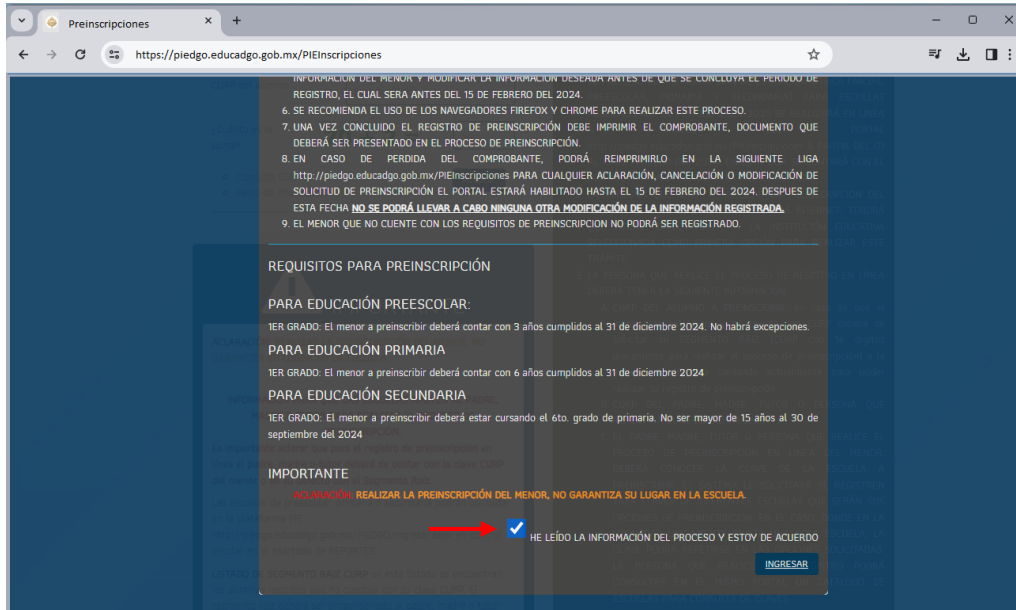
Preinscripciones
https://piedgo.educadgo.gob.mx/PIEInscripciones

INFORMACIÓN DEL MENOR Y MODIFICAR LA INFORMACIÓN DESEADA ANTES DE QUE SE CONCLUYA EL PERIODO DE REGISTRO, EL CUAL SERA ANTES DEL 15 DE FEBRERO DEL 2024.
6. SE RECOMIENDA EL USO DE LOS NAVEGADORES FIREFOX Y CHROME PARA REALIZAR ESTE PROCESO.
7. UNA VEZ CONCLUIDO EL REGISTRO DE PREINSCRIPCIÓN DEBE IMPRIMIR EL COMPROBANTE, DOCUMENTO QUE DEBERÁ SER PRESENTADO EN EL PROCESO DE PREINSCRIPCIÓN.
8. EN CASO DE PERDIDA DEL COMPROBANTE, PODRÁ REIMPRIMIRLO EN LA SIGUIENTE LIGA http://piedgo.educadgo.gob.mx/PIEInscripciones PARA CUALQUIER ACLARACIÓN, CANCELACIÓN O MODIFICACIÓN DE SOLICITUD DE PREINSCRIPCIÓN EL PORTAL ESTARÁ HABILITADO HASTA EL 15 DE FEBRERO DEL 2024. DESPUES DE ESTA FECHA NO SE PODRÁ LLEVAR A CABO NINGUNA OTRA MODIFICACIÓN DE LA INFORMACIÓN REGISTRADA.
9. EL MENOR QUE NO CUENTE CON LOS REQUISITOS DE PREINSCRIPCION NO PODRÁ SER REGISTRADO.

REQUISITOS PARA PREINSCRIPCIÓN

PARA EDUCACIÓN PREESCOLAR:
1ER GRADO: El menor a preinscribir deberá contar con 3 años cumplidos al 31 de diciembre 2024. No habrá excepciones.

PARA EDUCACIÓN PRIMARIA
1ER GRADO: El menor a preinscribir deberá contar con 6 años cumplidos al 31 de diciembre 2024

PARA EDUCACIÓN SECUNDARIA
1ER GRADO: El menor a preinscribir deberá estar cursando el 6to. grado de primaria. No ser mayor de 15 años al 30 de septiembre del 2024

IMPORTANTE
ACLARACIÓN: REALIZAR LA PREINSCRIPCIÓN DEL MENOR, NO GARANTIZA SU LUGAR EN LA ESCUELA.

HE LEÍDO LA INFORMACIÓN DEL PROCESO Y ESTOY DE ACUERDO

INGRESAR